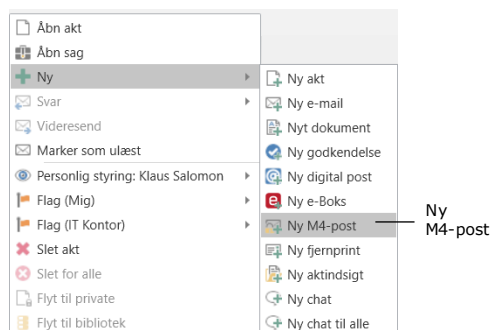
Åbn akt
Åbn sag
Ny
Svar
Videresend
Marker som ulæst
Personlig styring: Klaus Salomon
Flag (Mig)
Flag (IT Kontor)
Slet akt
Slet for alle
Flyt til private
Flyt til bibliotek

Ny akt
Ny e-mail
Nyt dokument
Ny godkendelse
Ny digital post
Ny e-Boks
Ny M4-post
Ny fjernprint
Ny aktindsigt
Ny chat
Ny chat til alle

Ny M4-post